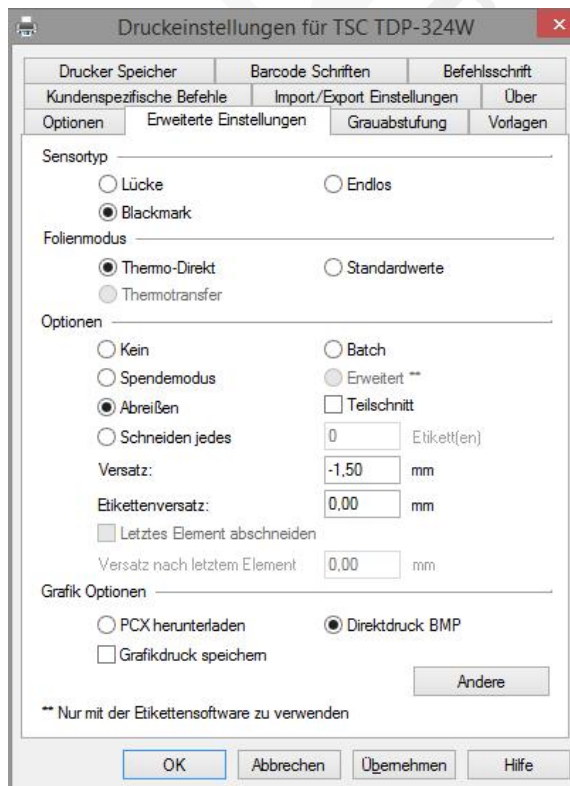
Druckeinstellungen für TSC TDP-324W

Drucker Speicher | Barcode Schriften | Befehlsschrift
Kundenspezifische Befehle | Import/Export Einstellungen | Über
Optionen | Erweiterte Einstellungen | Grauabstufung | Vorlagen

Sensortyp
Lücke
Endlos
Blackmark

Folienmodus
Thermo-Direkt
Standardwerte
Thermotransfer

Optionen
Kein
Batch
Spendemodus
Erweitert **
Abreißen
Teilschnitt
Schneiden jedes
0
Etikett(en)
Versatz:
-1,50
mm
Etikettenversatz:
0,00
mm
Letztes Element abschneiden
Versatz nach letztem Element
0,00
mm

Grafik Optionen
PCX herunterladen
Direktdruck BMP
Grafikdruck speichern
Andere

** Nur mit der Etikettensoftware zu verwenden

OK
Abbrechen
Übernehmen
Hilfe